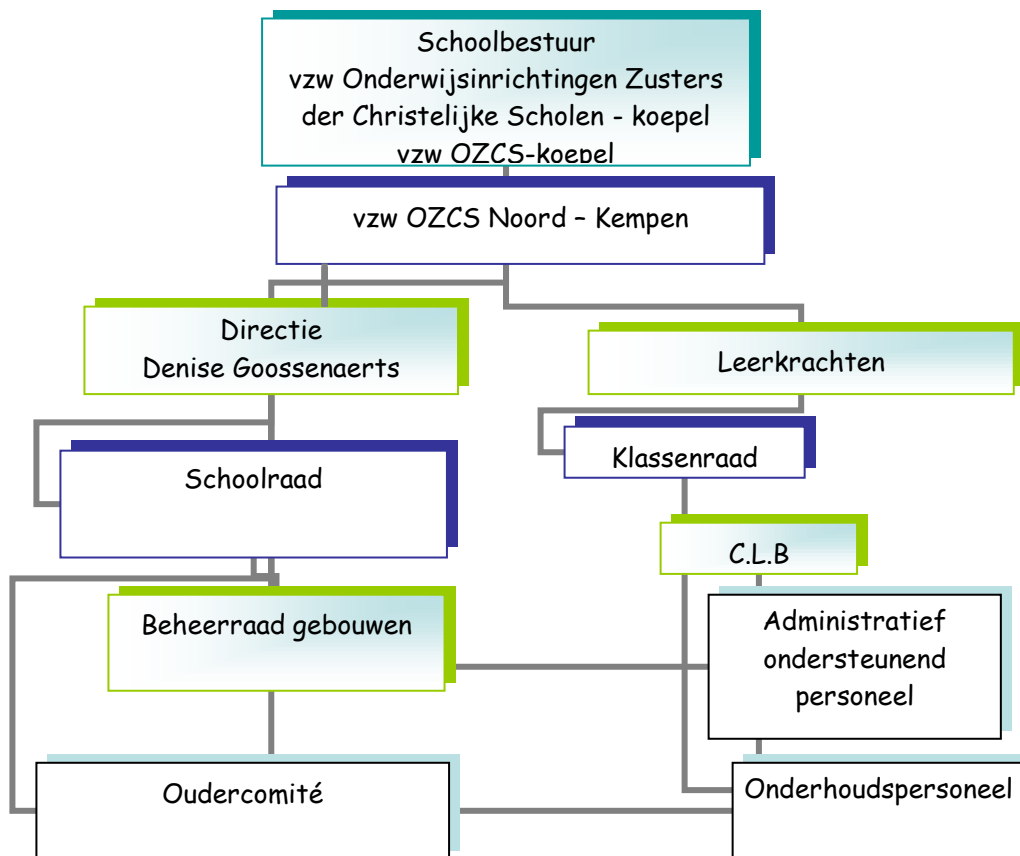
Schoolbestuur
vzw Onderwijsinrichtingen Zusters der Christelijke Scholen - koepel
vzw OZCS-koepel

vzw OZCS Noord – Kempen

Directie
Denise Goossenaerts

Leerkrachten

Klassenraad

Schoolraad

C.L.B

Beheerraad gebouwen

Administratief ondersteunend personeel

Oudercomité

Onderhoudspersoneel